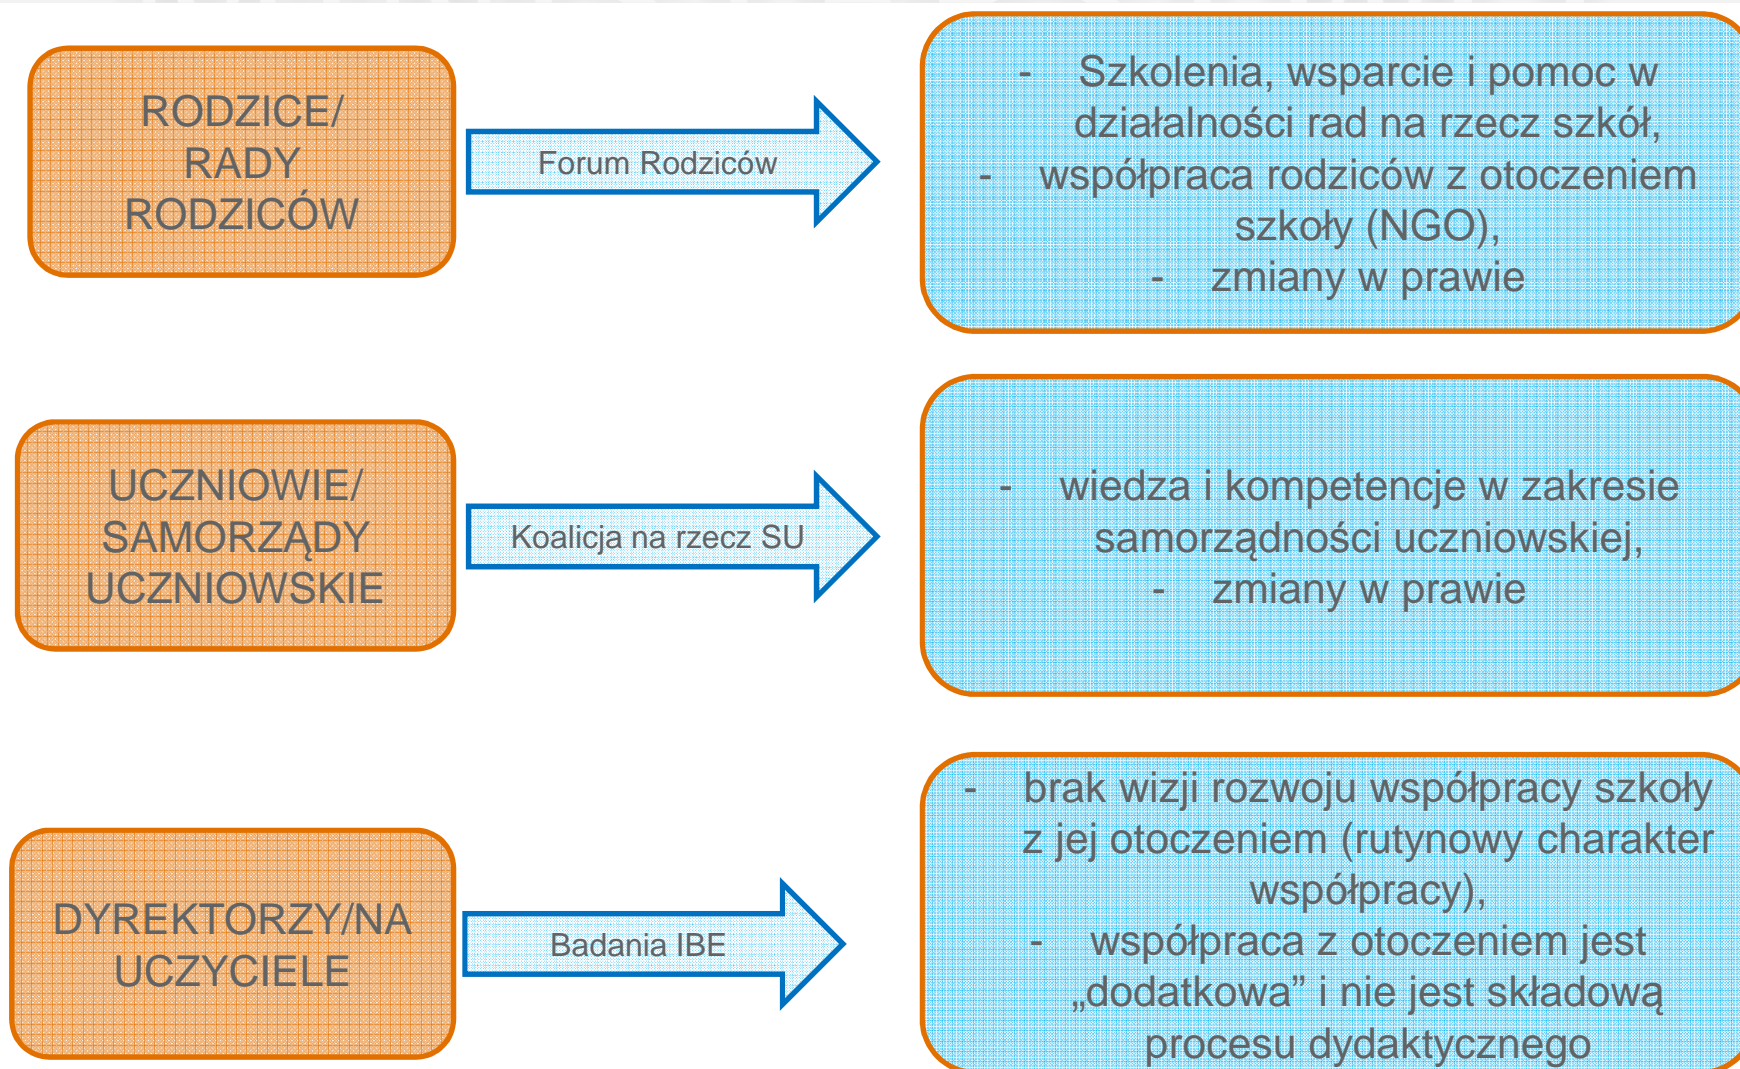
RODZICE/ RADY RODZICÓW

Forum Rodziców

- Szkolenia, wsparcie i pomoc w działalności rad na rzecz szkół,
- współpraca rodziców z otoczeniem szkoły (NGO),
- zmiany w prawie

UCZNIOWIE/ SAMORZĄDY UCZNIOWSKIE

Koalicja na rzecz SU

- wiedza i kompetencje w zakresie samorządności uczniowskiej,
- zmiany w prawie

DYREKTORZY/NA UCZYCIELE

Badania IBE

- brak wizji rozwoju współpracy szkoły z jej otoczeniem (rutynowy charakter współpracy),
- współpraca z otoczeniem jest „dodatkowa" i nie jest składową procesu dydaktycznego